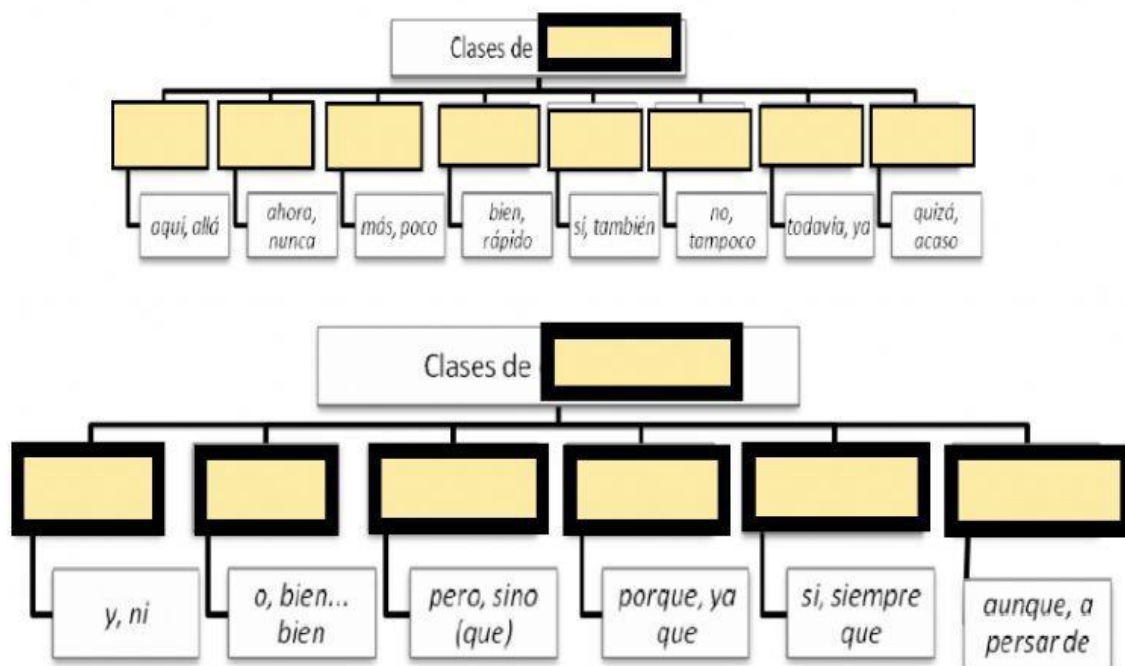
Clases de

aquí, allá

ahora, nunca

más, poco

bien, rápido

sí, también

no, tampoco

todavía, ya

quizá, acaso

Clases de

y, ni

o, bien... bien

pero, sino (que)

porque, ya que

si, siempre que

aunque, a persar de